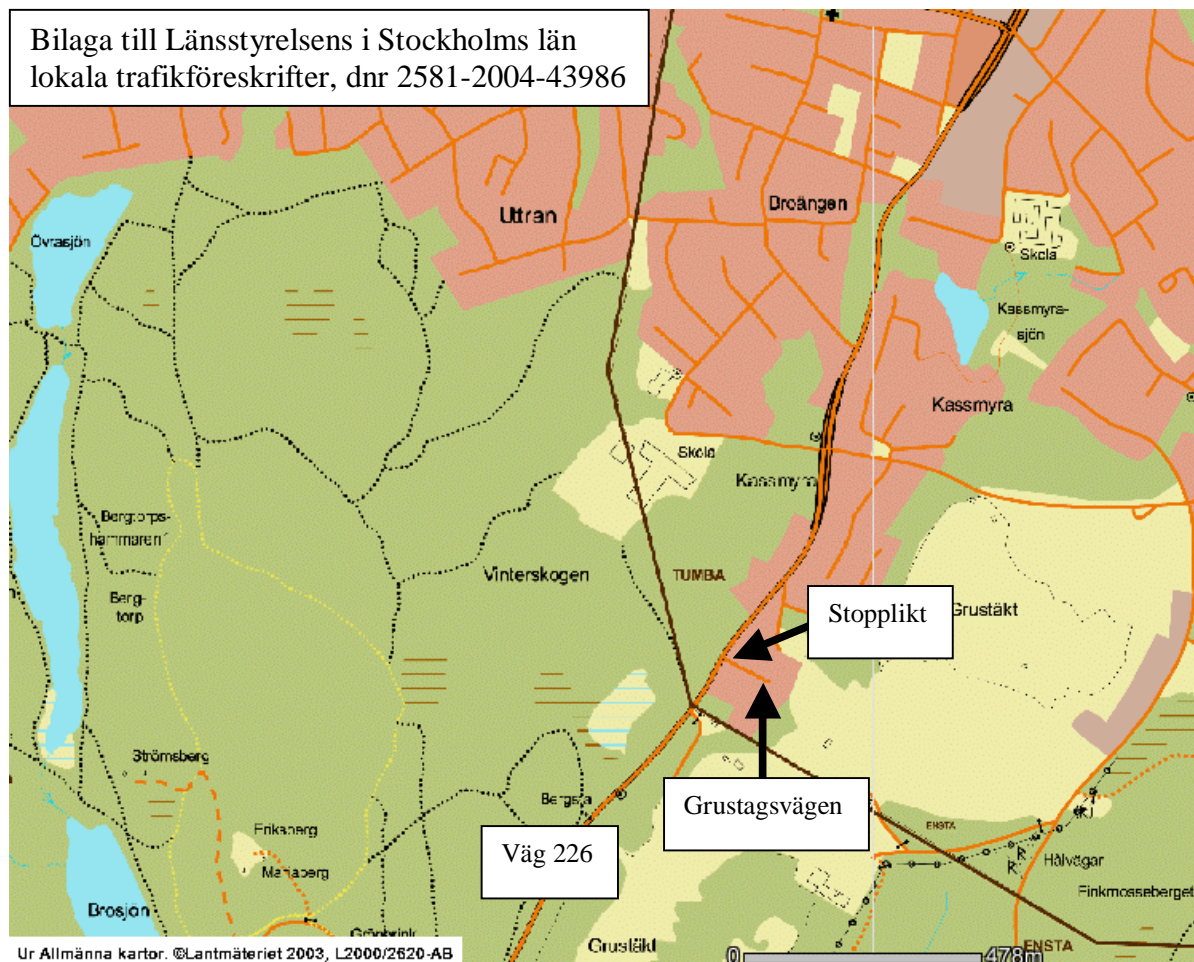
Bilaga till Länsstyrelsens i Stockholms län lokala trafikföreskrifter, dnr 2581-2004-43986

Uttran

Broängen

Övrasjön

Skola

Kassmyra-sjön

Kassmyra

Skola

Kassmyra

Bergtorps-hammaren

Vinterskogen

TUMBA

Stopplikt

Grustäkt

Berg-torp

Strömsberg

Bergsta

Grustagsvägen

Frikaberg

Mariaberg

ENSTA

Hälvägar

Finkmosseberget

Väg 226

Brosjön

Grönbrink

Grustäkt

ENSTA

0

478m

Ur Allmänna kartor. ©Lantmäteriet 2003, L2000/2620-AB